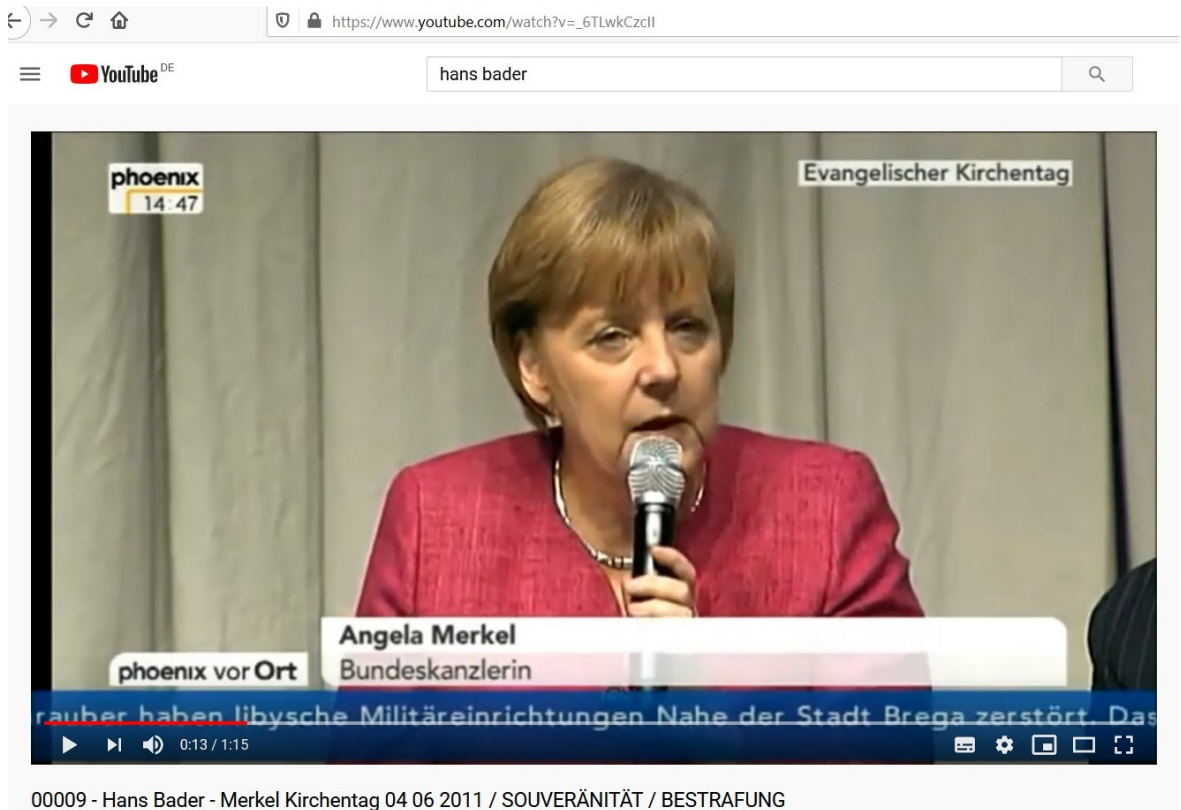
https://www.youtube.com/watch?v=_6TLwkCzcII

YouTube DE

hans bader

phoenix 14:47

Evangelischer Kirchentag

Angela Merkel
Bundeskanzlerin

phoenix vor Ort

rauber haben libysche Militäreinrichtungen Nahe der Stadt Brega zerstört. Das

0:13 / 1:15

00009 - Hans Bader - Merkel Kirchentag 04 06 2011 / SOUVERÄNITÄT / BESTRAFUNG